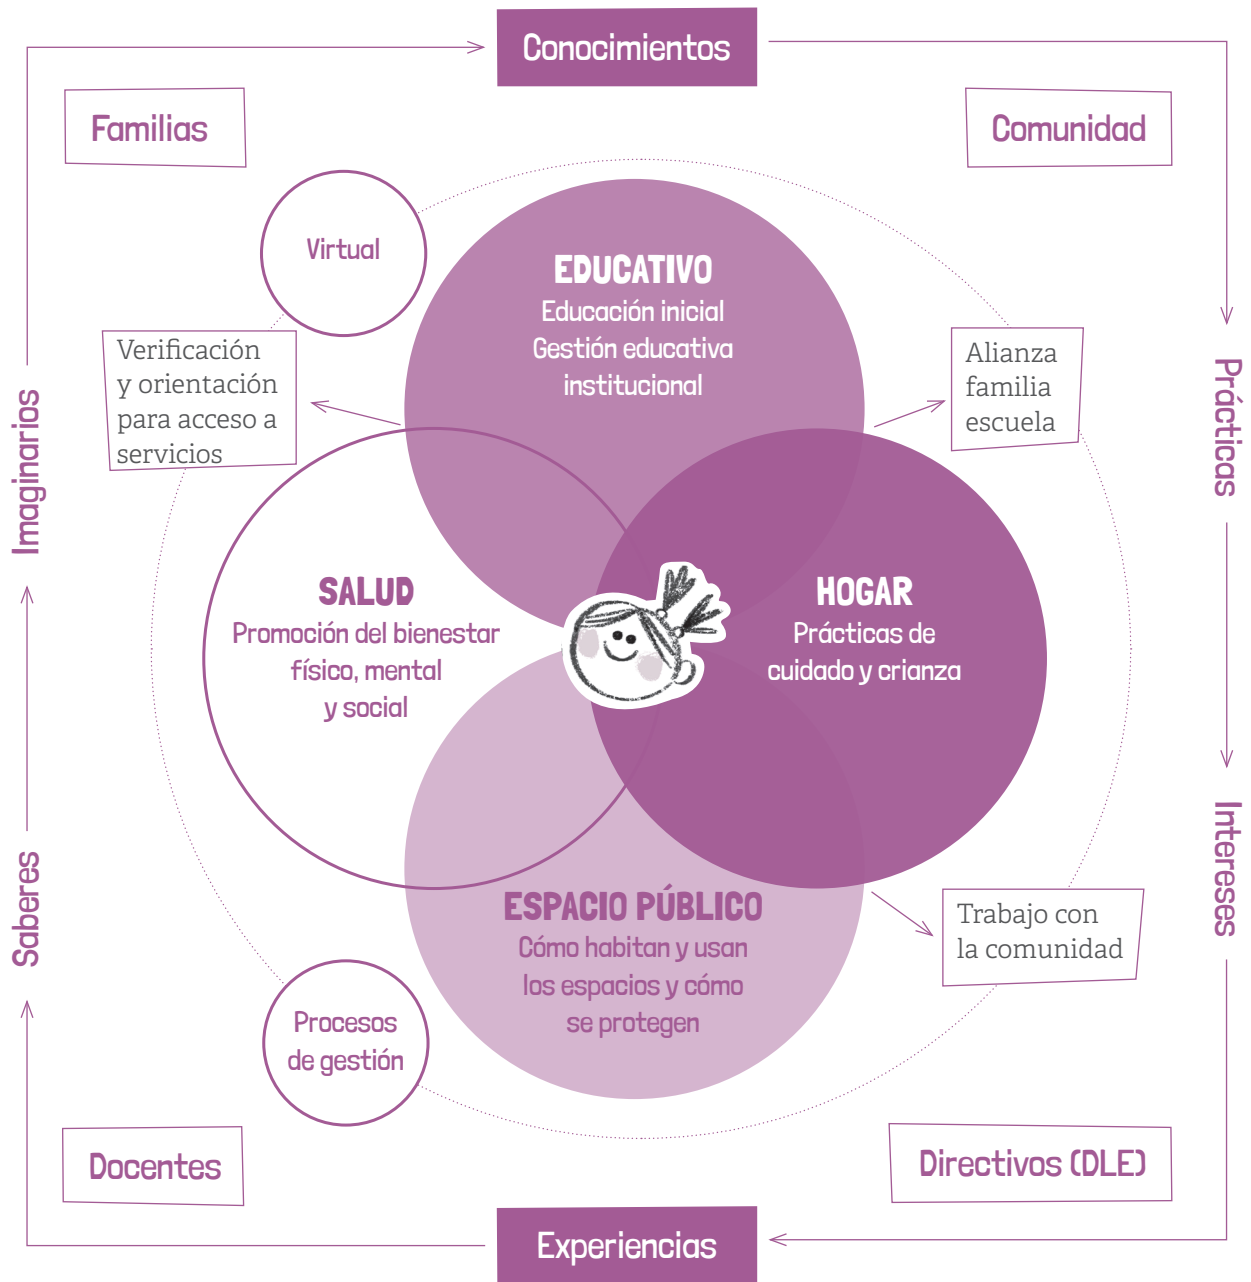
Conocimientos

Familias

Comunidad

Virtual

EDUCATIVO
Educación inicial
Gestión educativa institucional

Verificación y orientación para acceso a servicios

Alianza familia escuela

Imaginarios

Prácticas

SALUD
Promoción del bienestar físico, mental y social

HOGAR
Prácticas de cuidado y crianza

ESPACIO PÚBLICO
Cómo habitan y usan los espacios y cómo se protegen

Trabajo con la comunidad

Saberes

Intereses

Procesos de gestión

Docentes

Directivos (DLE)

Experiencias